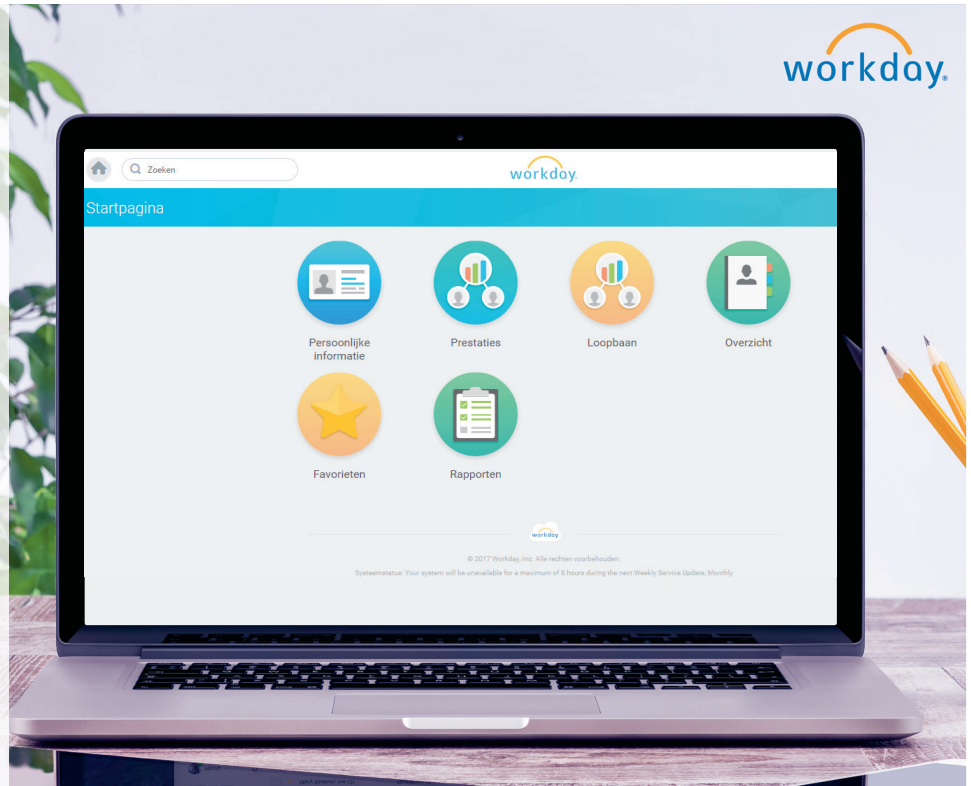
workday.

Zoeken

workday.

Startpagina

Persoonlijke informatie

Prestaties

Loopbaan

Overzicht

Favorieten

Rapporten

workday

© 2017 Workday, Inc. Alle rechten voorbehouden.

Systeemstatus: Your system will be unavailable for a maximum of 8 hours during the next Weekly Service Update, Monthly